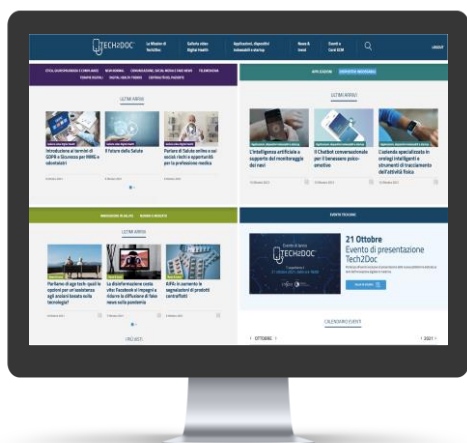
TECH2DOC

La Mission di Tech2Doc

Salute, idee Digital Health

Applicazioni, dispositivi indossabili e startup

News & Eventi

Eventi e Corsi ECM

LOGOUT

ULTIMI ARTICOLI

Introduzione ai termini di GDPR e Sicurezza per MMG e odontoiatri

Il futuro della Salute

Partner di Salute online e sui social: rischi e opportunità per la professione medica

ULTIMI ARTICOLI

L'intelligenza artificiale a supporto del monitoraggio dei nuovi

Il Chatbot conversazionale per il benessere psico-emotivo

L'azienda specializzata in orologi intelligenti e strumenti di tracciamento dell'attività fisica

ULTIMI ARTICOLI

Parliamo di age tech: quali le opzioni per un'assistenza agli anziani basata sulla tecnologia?

La disinformazione corre sui social: Facebook si impegna a ridurre la diffusione di fake news sulla pandemia

AIFA: in aumento le segnalazioni di prodotti contraffatti

EVENTI TECH2DOC

TECH2DOC

21 Ottobre
Evento di presentazione Tech2Doc

CALENDARIO EVENTI

‹ OTTOBRE ›

‹ 2021 ›